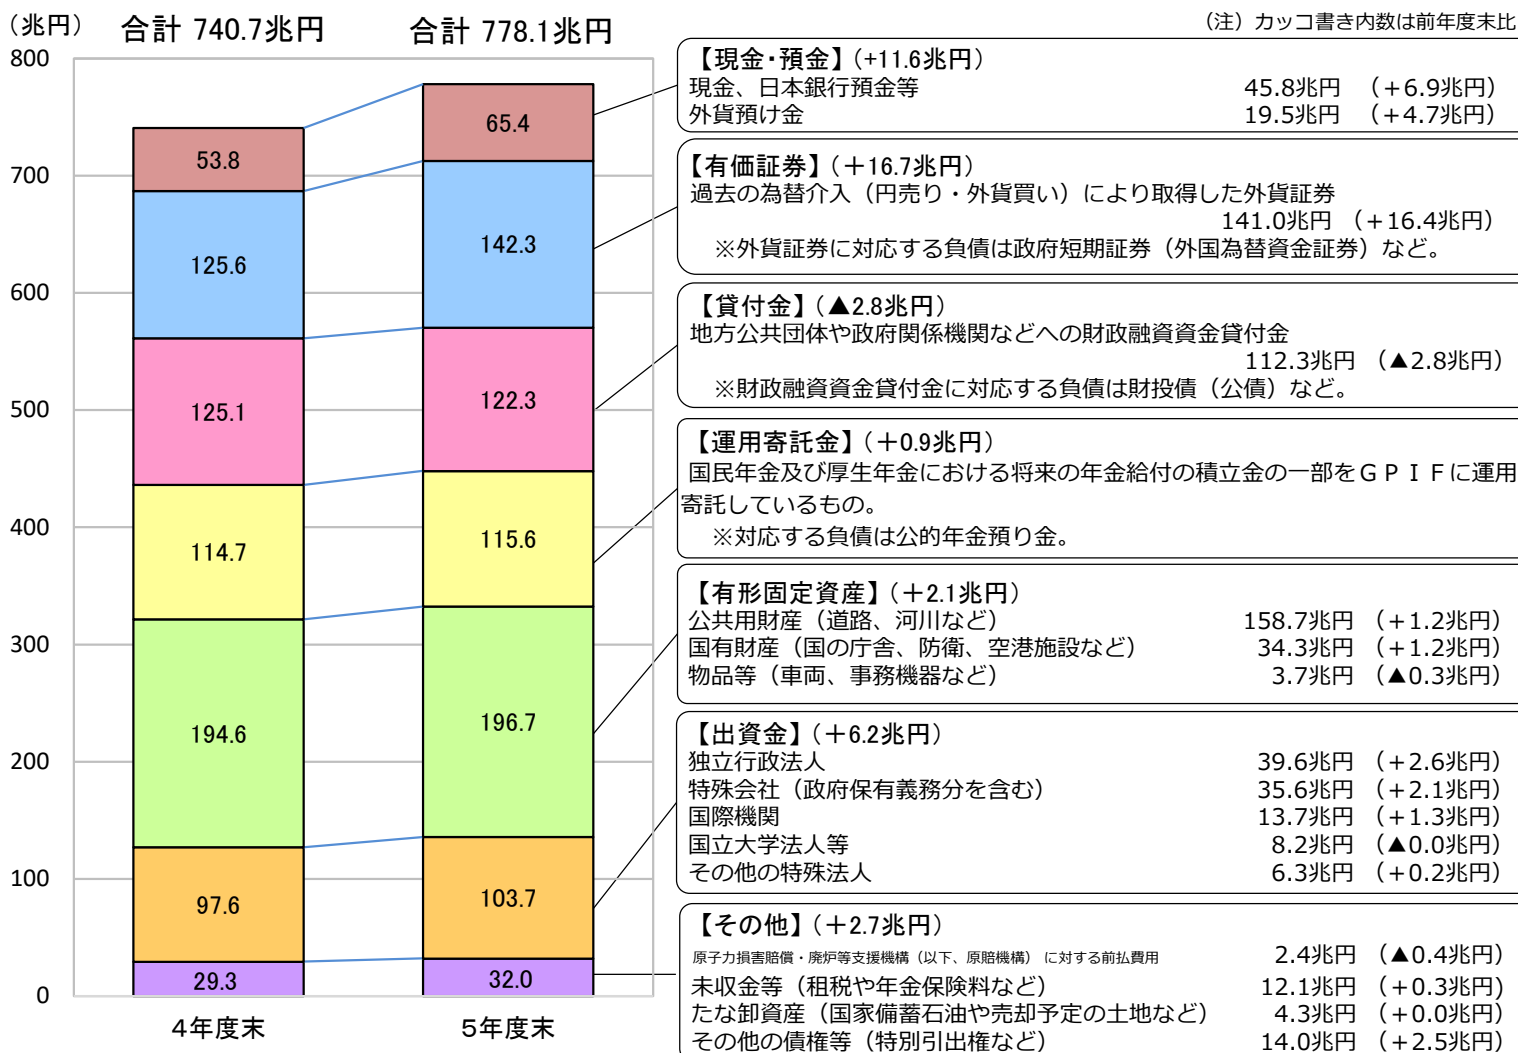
（兆円） 合計 740.7兆円 合計 778.1兆円

（注）カッコ書き内数は前年度末比

800
700
600
500
400
300
200
100
0

53.8
125.6
125.1
114.7
194.6
97.6
29.3

65.4
142.3
122.3
115.6
196.7
103.7
32.0

４年度末
５年度末

【現金・預金】（+11.6兆円）
現金、日本銀行預金等 45.8兆円 （+6.9兆円）
外貨預け金 19.5兆円 （+4.7兆円）

【有価証券】（＋16.7兆円）
過去の為替介入（円売り・外貨買い）により取得した外貨証券
141.0兆円 （＋16.4兆円）
※外貨証券に対応する負債は政府短期証券（外国為替資金証券）など。

【貸付金】（▲2.8兆円）
地方公共団体や政府関係機関などへの財政融資資金貸付金
112.3兆円 （▲2.8兆円）
※財政融資資金貸付金に対応する負債は財投債（公債）など。

【運用寄託金】（＋0.9兆円）
国民年金及び厚生年金における将来の年金給付の積立金の一部をＧＰＩＦに運用寄託しているもの。
※対応する負債は公的年金預り金。

【有形固定資産】（＋2.1兆円）
公共用財産（道路、河川など） 158.7兆円 （＋1.2兆円）
国有財産（国の庁舎、防衛、空港施設など） 34.3兆円 （＋1.2兆円）
物品等（車両、事務機器など） 3.7兆円 （▲0.3兆円）

【出資金】（＋6.2兆円）
独立行政法人 39.6兆円 （＋2.6兆円）
特殊会社（政府保有義務分を含む） 35.6兆円 （＋2.1兆円）
国際機関 13.7兆円 （＋1.3兆円）
国立大学法人等 8.2兆円 （▲0.0兆円）
その他の特殊法人 6.3兆円 （＋0.2兆円）

【その他】（＋2.7兆円）
原子力損害賠償・廃炉等支援機構（以下、原賠機構）に対する前払費用 2.4兆円 （▲0.4兆円）
未収金等（租税や年金保険料など） 12.1兆円 （＋0.3兆円）
たな卸資産（国家備蓄石油や売却予定の土地など） 4.3兆円 （＋0.0兆円）
その他の債権等（特別引出権など） 14.0兆円 （＋2.5兆円）